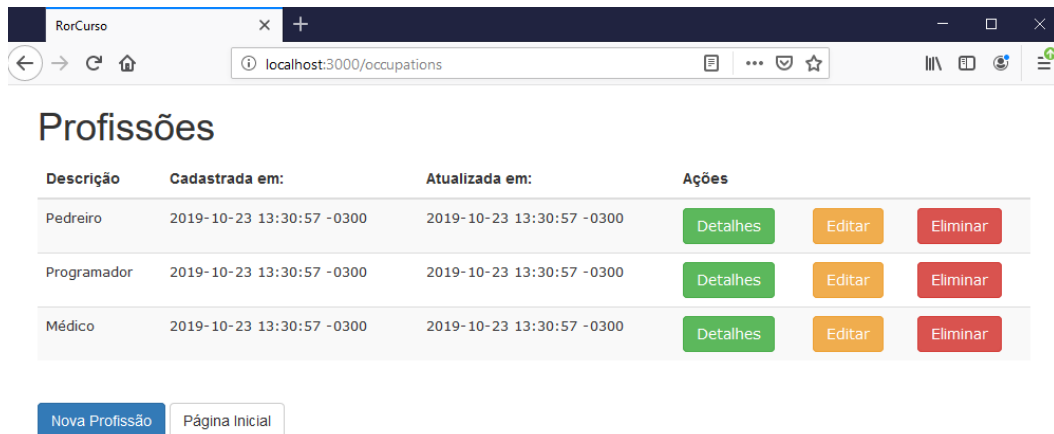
RorCurso

localhost:3000/occupations

Profissões

| Descrição | Cadastrada em: | Atualizada em: | Ações | | |
|---|---|---|---|---|---|
| Pedreiro | 2019-10-23 13:30:57 -0300 | 2019-10-23 13:30:57 -0300 | Detalhes | Editar | Eliminar |
| Programador | 2019-10-23 13:30:57 -0300 | 2019-10-23 13:30:57 -0300 | Detalhes | Editar | Eliminar |
| Médico | 2019-10-23 13:30:57 -0300 | 2019-10-23 13:30:57 -0300 | Detalhes | Editar | Eliminar |

Nova Profissão
Página Inicial